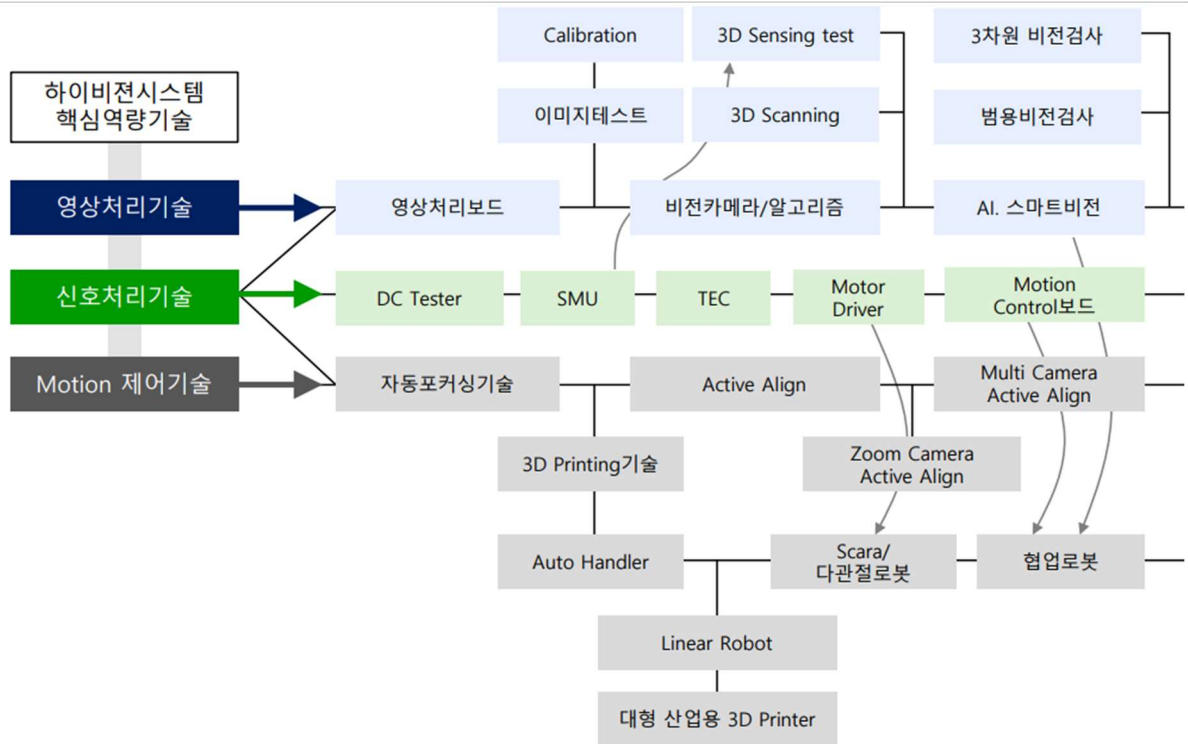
하이비젼시스템 핵심역량기술

영상처리기술

신호처리기술

Motion 제어기술

Calibration

3D Sensing test

3차원 비전검사

이미지테스트

3D Scanning

범용비전검사

영상처리보드

비전카메라/알고리즘

AI. 스마트비전

DC Tester

SMU

TEC

Motor Driver

Motion Control보드

자동포커싱기술

Active Align

Multi Camera Active Align

3D Printing기술

Zoom Camera Active Align

Auto Handler

Scara/ 다관절로봇

협업로봇

Linear Robot

대형 산업용 3D Printer